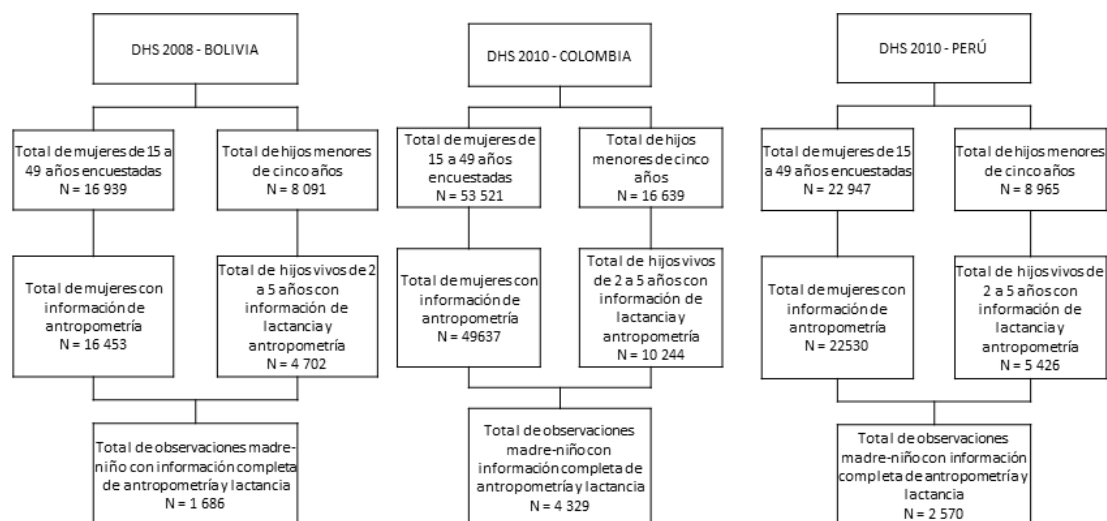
DHS 2008 - BOLIVIA

Total de mujeres de 15 a 49 años encuestadas
N = 16 939

Total de hijos menores de cinco años
N = 8 091

Total de mujeres con información de antropometría
N = 16 453

Total de hijos vivos de 2 a 5 años con información de lactancia y antropometría
N = 4 702

Total de observaciones madre-niño con información completa de antropometría y lactancia
N = 1 686

DHS 2010 - COLOMBIA

Total de mujeres de 15 a 49 años encuestadas
N = 53 521

Total de hijos menores de cinco años
N = 16 639

Total de mujeres con información de antropometría
N = 49637

Total de hijos vivos de 2 a 5 años con información de lactancia y antropometría
N = 10 244

Total de observaciones madre-niño con información completa de antropometría y lactancia
N = 4 329

DHS 2010 - PERÚ

Total de mujeres de 15 a 49 años encuestadas
N = 22 947

Total de hijos menores de cinco años
N = 8 965

Total de mujeres con información de antropometría
N = 22530

Total de hijos vivos de 2 a 5 años con información de lactancia y antropometría
N = 5 426

Total de observaciones madre-niño con información completa de antropometría y lactancia
N = 2 570